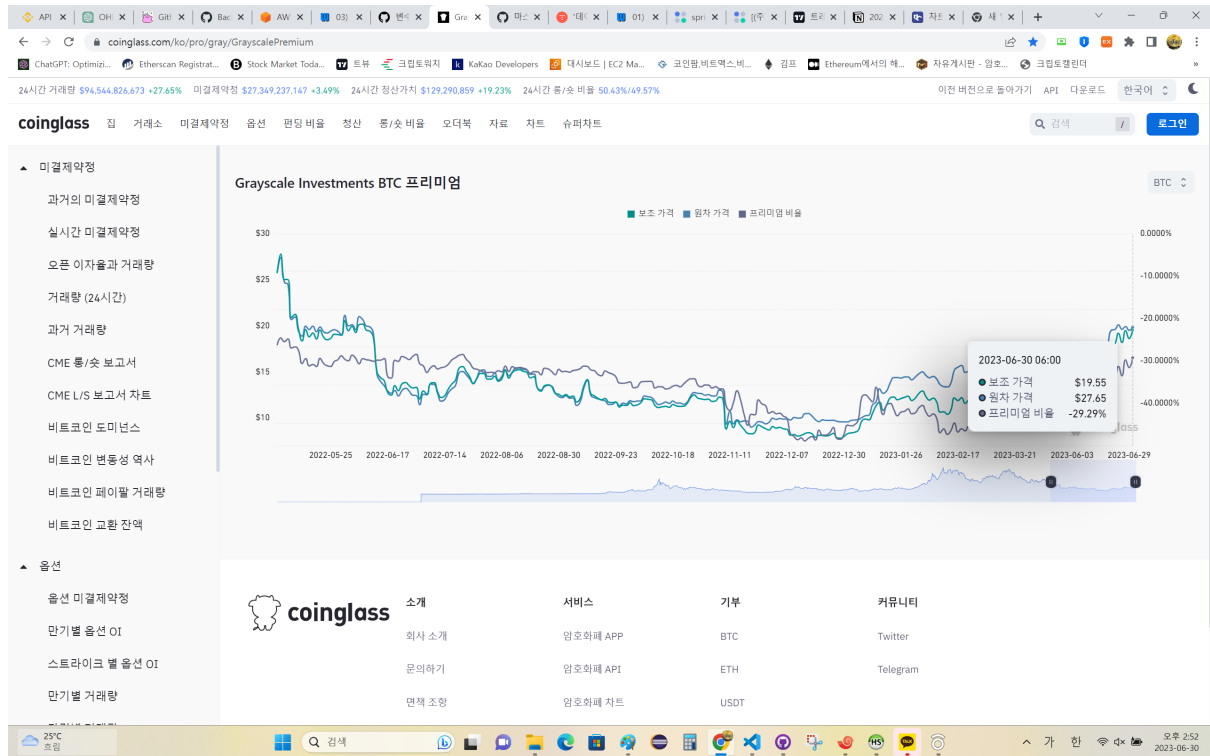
API | OH | Git | Bac | AW | 03) | 변 | Gra | 마 | '데 | 01) | spri | [(주 | 트 | 202 | 차트 | 새

coinglass.com/ko/pro/gray/GrayscalePremium

ChatGPT: Optimizi... | Etherscan Registrat... | Stock Market Toda... | 트뷰 | 크립토워치 | KaKao Developers | 대시보드 | EC2 Ma... | 코인팜,비트맥스,비... | 김프 | Ethereum에서의 해... | 자유게시판 - 암호... | 크립토캘린더

24시간 거래량 $94,544,826,673 +27.65% 미결제약정 $27,349,237,147 +3.49% 24시간 청산가치 $129,290,859 +19.23% 24시간 롱/숏 비율 50.43%/49.57%

이전 버전으로 돌아가기 API 다운로드 한국어

coinglass 집 거래소 미결제약정 옵션 펀딩 비율 청산 롱/숏 비율 오더북 자료 차트 슈퍼차트

검색 / 로그인

미결제약정
과거의 미결제약정
실시간 미결제약정
오픈 이자율과 거래량
거래량 (24시간)
과거 거래량
CME 롱/숏 보고서
CME L/S 보고서 차트
비트코인 도미넌스
비트코인 변동성 역사
비트코인 페이팔 거래량
비트코인 교환 잔액

옵션
옵션 미결제약정
만기별 옵션 OI
스트라이크 별 옵션 OI
만기별 거래량

Grayscale Investments BTC 프리미엄

BTC

보조 가격 원차 가격 프리미엄 비율

$30
$25
$20
$15
$10

0.0000%
-10.0000%
-20.0000%
-30.0000%
-40.0000%

2022-05-25 2022-06-17 2022-07-14 2022-08-06 2022-08-30 2022-09-23 2022-10-18 2022-11-11 2022-12-07 2022-12-30 2023-01-26 2023-02-17 2023-03-21 2023-06-03 2023-06-29

2023-06-30 06:00
보조 가격 $19.55
원차 가격 $27.65
프리미엄 비율 -29.29%

coinglass

소개
회사 소개
문의하기
면책 조항

서비스
암호화폐 APP
암호화폐 API
암호화폐 차트

기부
BTC
ETH
USDT

커뮤니티
Twitter
Telegram

25°C
흐림
검색
가 한
오후 2:52
2023-06-30